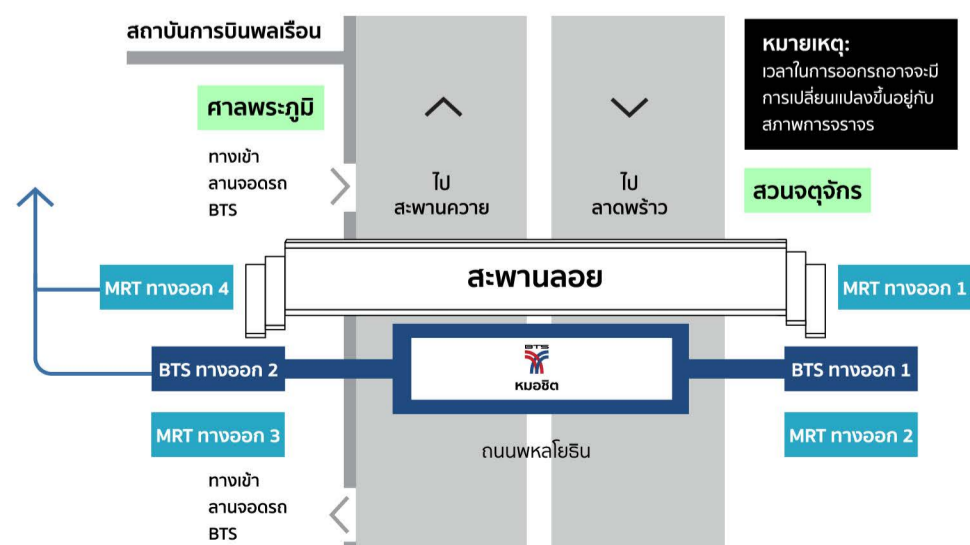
สถาบันการบินพลเรือน

ศาลพระภูมิ

ทางเข้า
ลานจอดรถ
BTS

ไป
สะพานควาย

ไป
ลาดพร้าว

หมายเหตุ:
เวลาในการออกรถอาจจะมีการเปลี่ยนแปลงขึ้นอยู่กับสภาพการจราจร

สวนจตุจักร

MRT ทางออก 4

สะพานลอย

MRT ทางออก 1

BTS ทางออก 2

BTS
หมอชิต

BTS ทางออก 1

MRT ทางออก 3

ถนนพหลโยธิน

MRT ทางออก 2

ทางเข้า
ลานจอดรถ
BTS